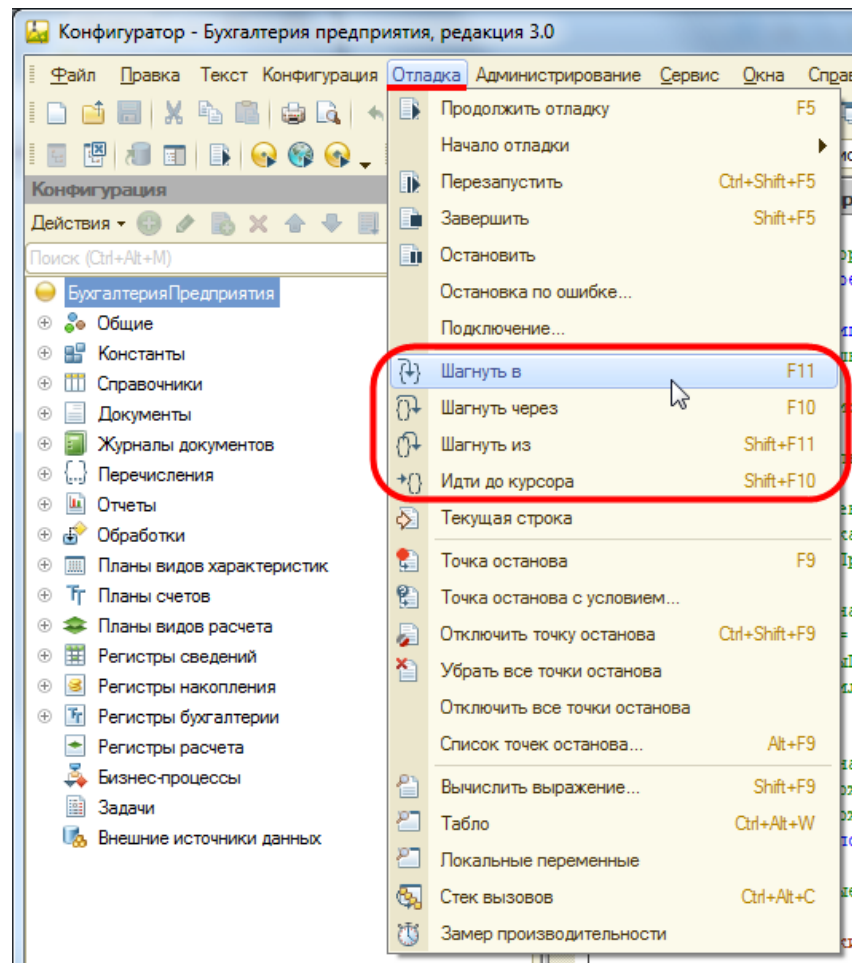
Конфигуратор - Бухгалтерия предприятия, редакция 3.0

Файл Правка Текст Конфигурация Отладка Администрирование Сервис Окна Справ

Конфигурация

Действия

Поиск (Ctrl+Alt+M)

БухгалтерияПредприятия
Общие
Константы
Справочники
Документы
Журналы документов
Перечисления
Отчеты
Обработки
Планы видов характеристик
Планы счетов
Планы видов расчета
Регистры сведений
Регистры накопления
Регистры бухгалтерии
Регистры расчета
Бизнес-процессы
Задачи
Внешние источники данных

Продолжить отладку F5
Начало отладки
Перезапустить Ctrl+Shift+F5
Завершить Shift+F5
Остановить
Остановка по ошибке...
Подключение...
Шагнуть в F11
Шагнуть через F10
Шагнуть из Shift+F11
Идти до курсора Shift+F10
Текущая строка
Точка останова F9
Точка останова с условием...
Отключить точку останова Ctrl+Shift+F9
Убрать все точки останова
Отключить все точки останова
Список точек останова... Alt+F9
Вычислить выражение... Shift+F9
Табло Ctrl+Alt+W
Локальные переменные
Стек вызовов Ctrl+Alt+C
Замер производительности